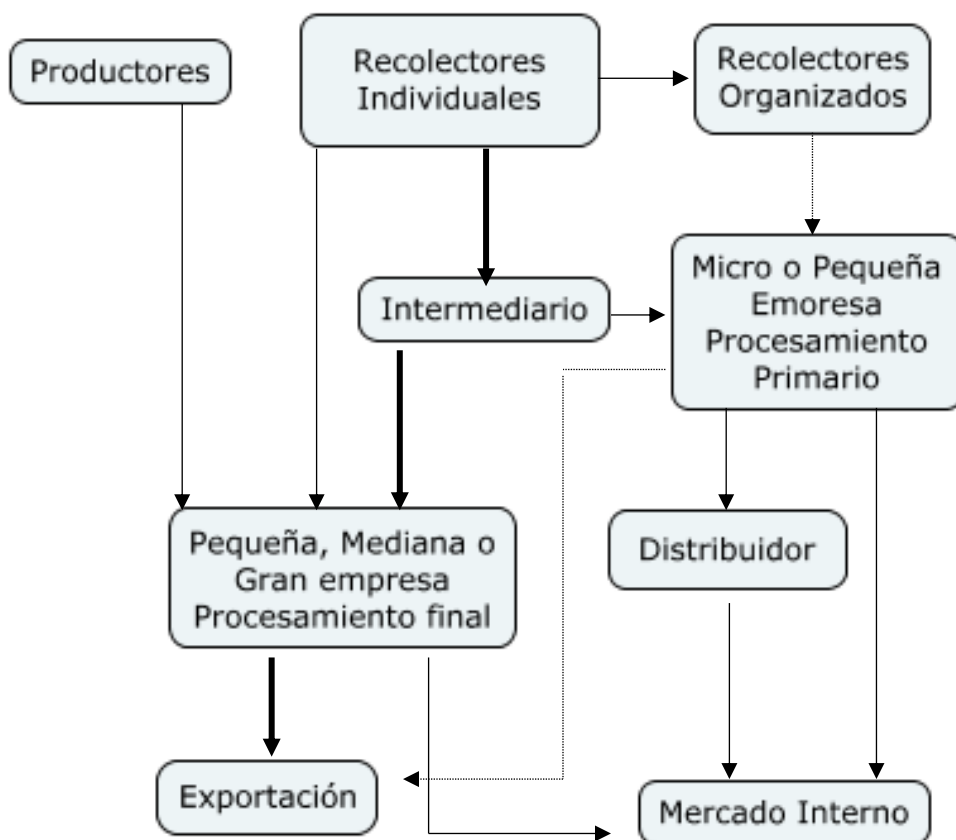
Productores

Recolectores Individuales

Recolectores Organizados

Intermediario

Micro o Pequeña Emoresa Procesamiento Primario

Pequeña, Mediana o Gran empresa Procesamiento final

Distribuidor

Exportación

Mercado Interno